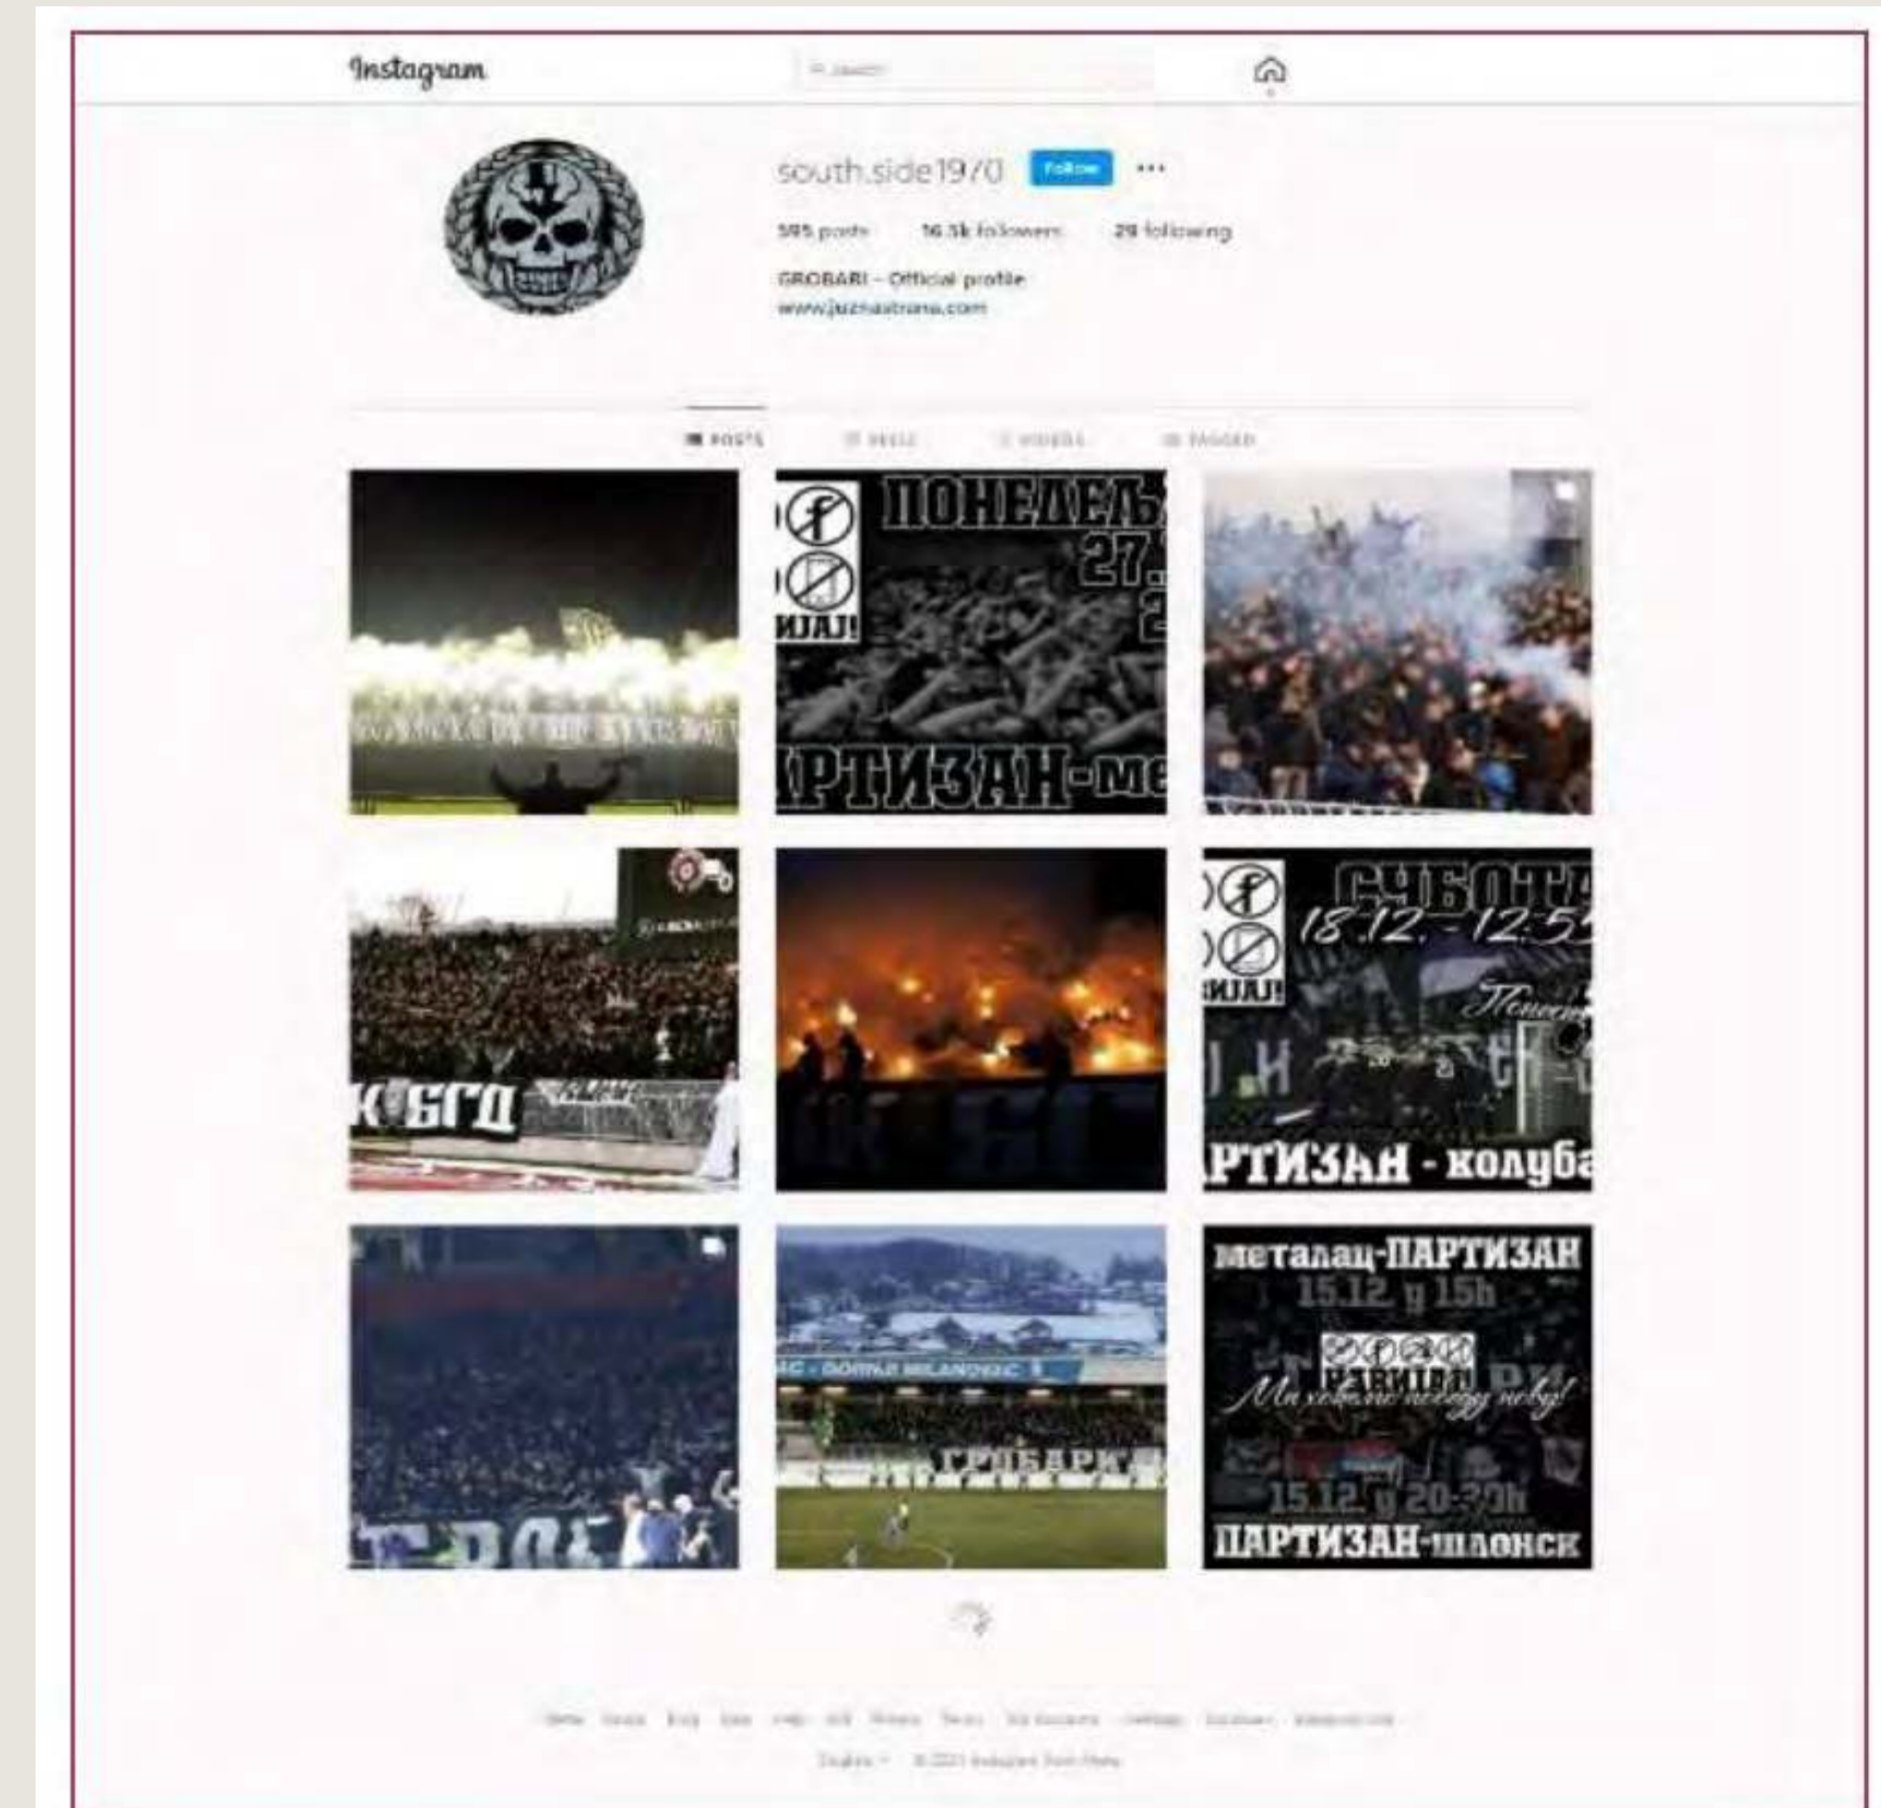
Instagram

Search

south.side1970 Follow •••

595 posts 16.5k followers 29 following

GROBARI – Official profile
www.juznatribina.com

POSTS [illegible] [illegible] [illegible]

ПОНЕДЕЉ
27.
2
ИJAJ!
ПАРТИЗАН-ме

К БГД

СУБОТА
18.12. - 12:55
ИJAJ!
Понеде
ПАРТИЗАН - колуба

ГРОБАРИ

металац-ПАРТИЗАН
15.12. у 15h
ПАРТИЗАН
Ми хоћемо победу нову!
15.12. у 20:30h
ПАРТИЗАН-шаонск

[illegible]

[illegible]